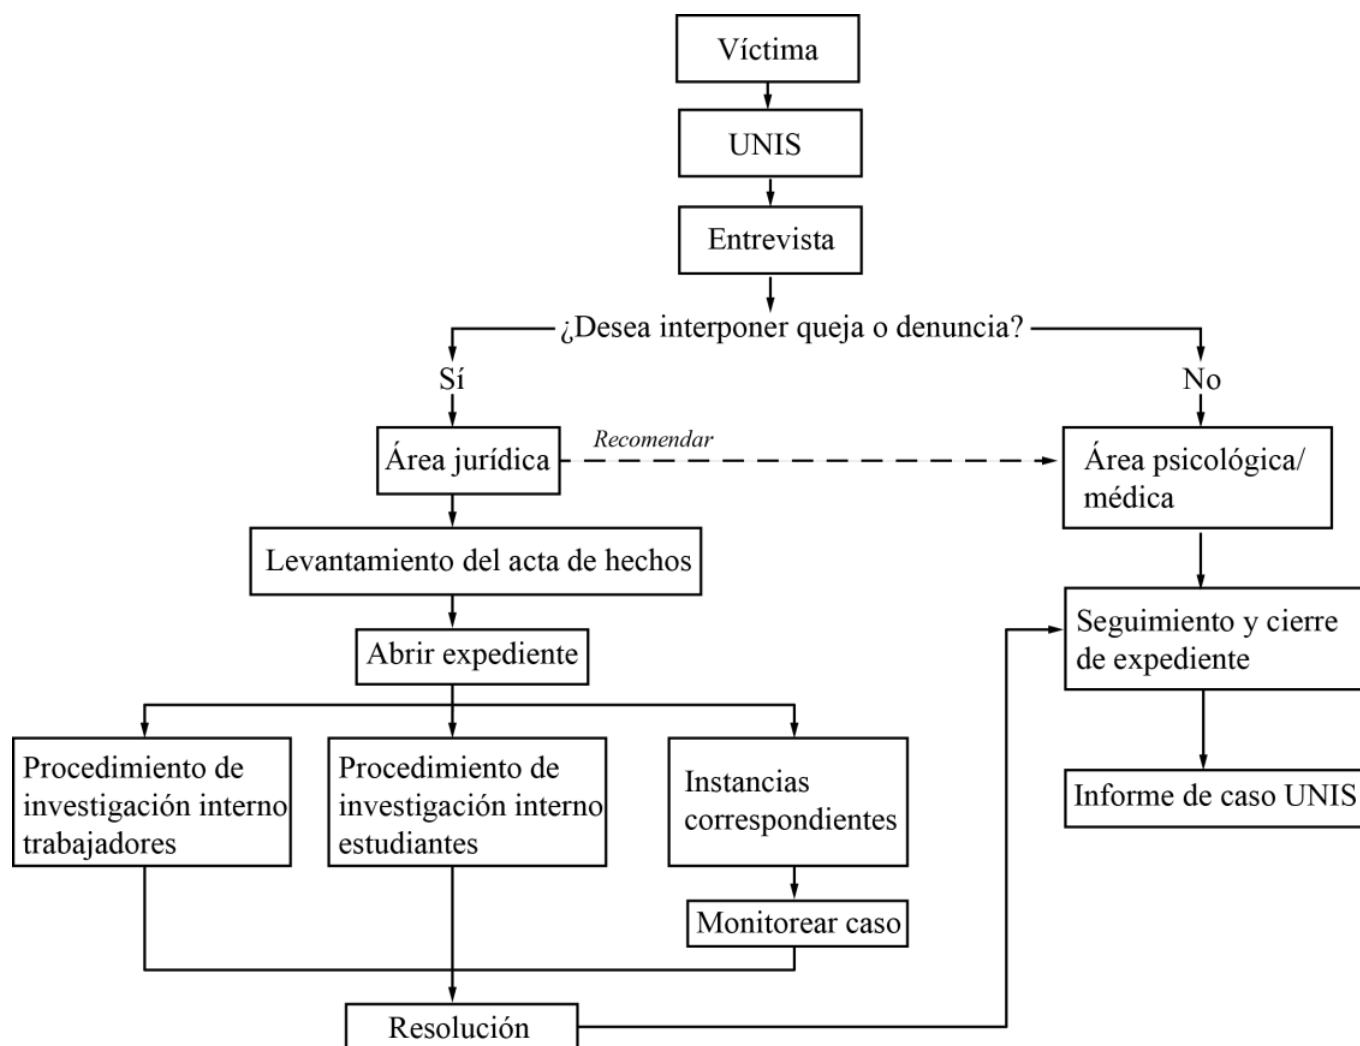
Víctima

UNIS

Entrevista

¿Desea interponer queja o denuncia?

Sí

No

Área jurídica

Recomendar

Área psicológica/ médica

Levantamiento del acta de hechos

Seguimiento y cierre de expediente

Abrir expediente

Procedimiento de investigación interno trabajadores

Procedimiento de investigación interno estudiantes

Instancias correspondientes

Informe de caso UNIS

Monitorear caso

Resolución